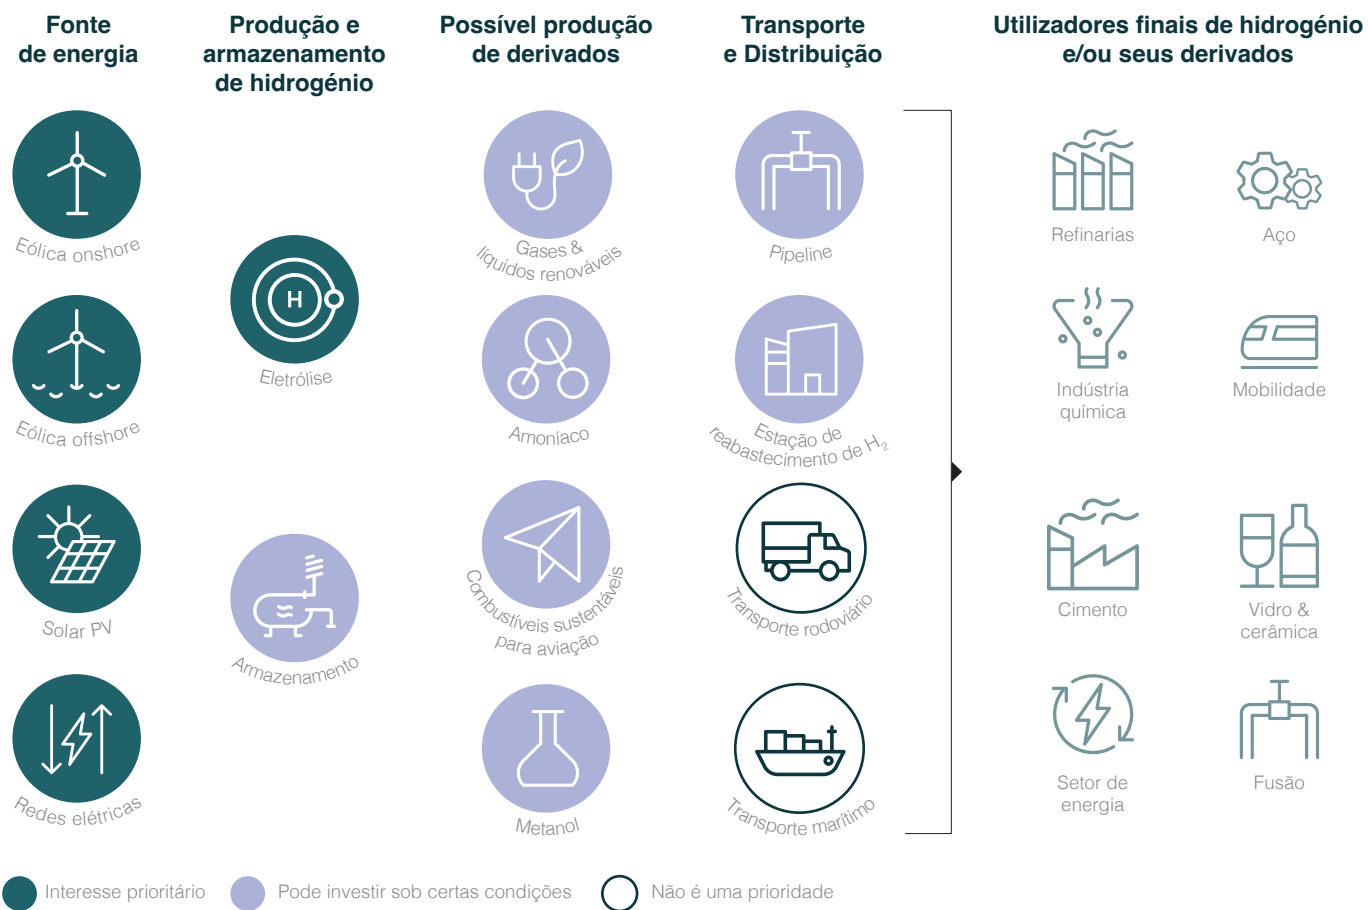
Fonte de energia

Produção e armazenamento de hidrogénio

Possível produção de derivados

Transporte e Distribuição

Utilizadores finais de hidrogénio e/ou seus derivados

Eólica onshore

Eólica offshore

Solar PV

Redes elétricas

H

Eletrólise

Armazenamento

Gases & líquidos renováveis

Amoníaco

Combustíveis sustentáveis para aviação

Metanol

Pipeline

Estação de reabastecimento de $H_2$

Transporte rodoviário

Transporte marítimo

Refinarias

Aço

Indústria química

Mobilidade

Cimento

Vidro & cerâmica

Setor de energia

Fusão

Interesse prioritário

Pode investir sob certas condições

Não é uma prioridade